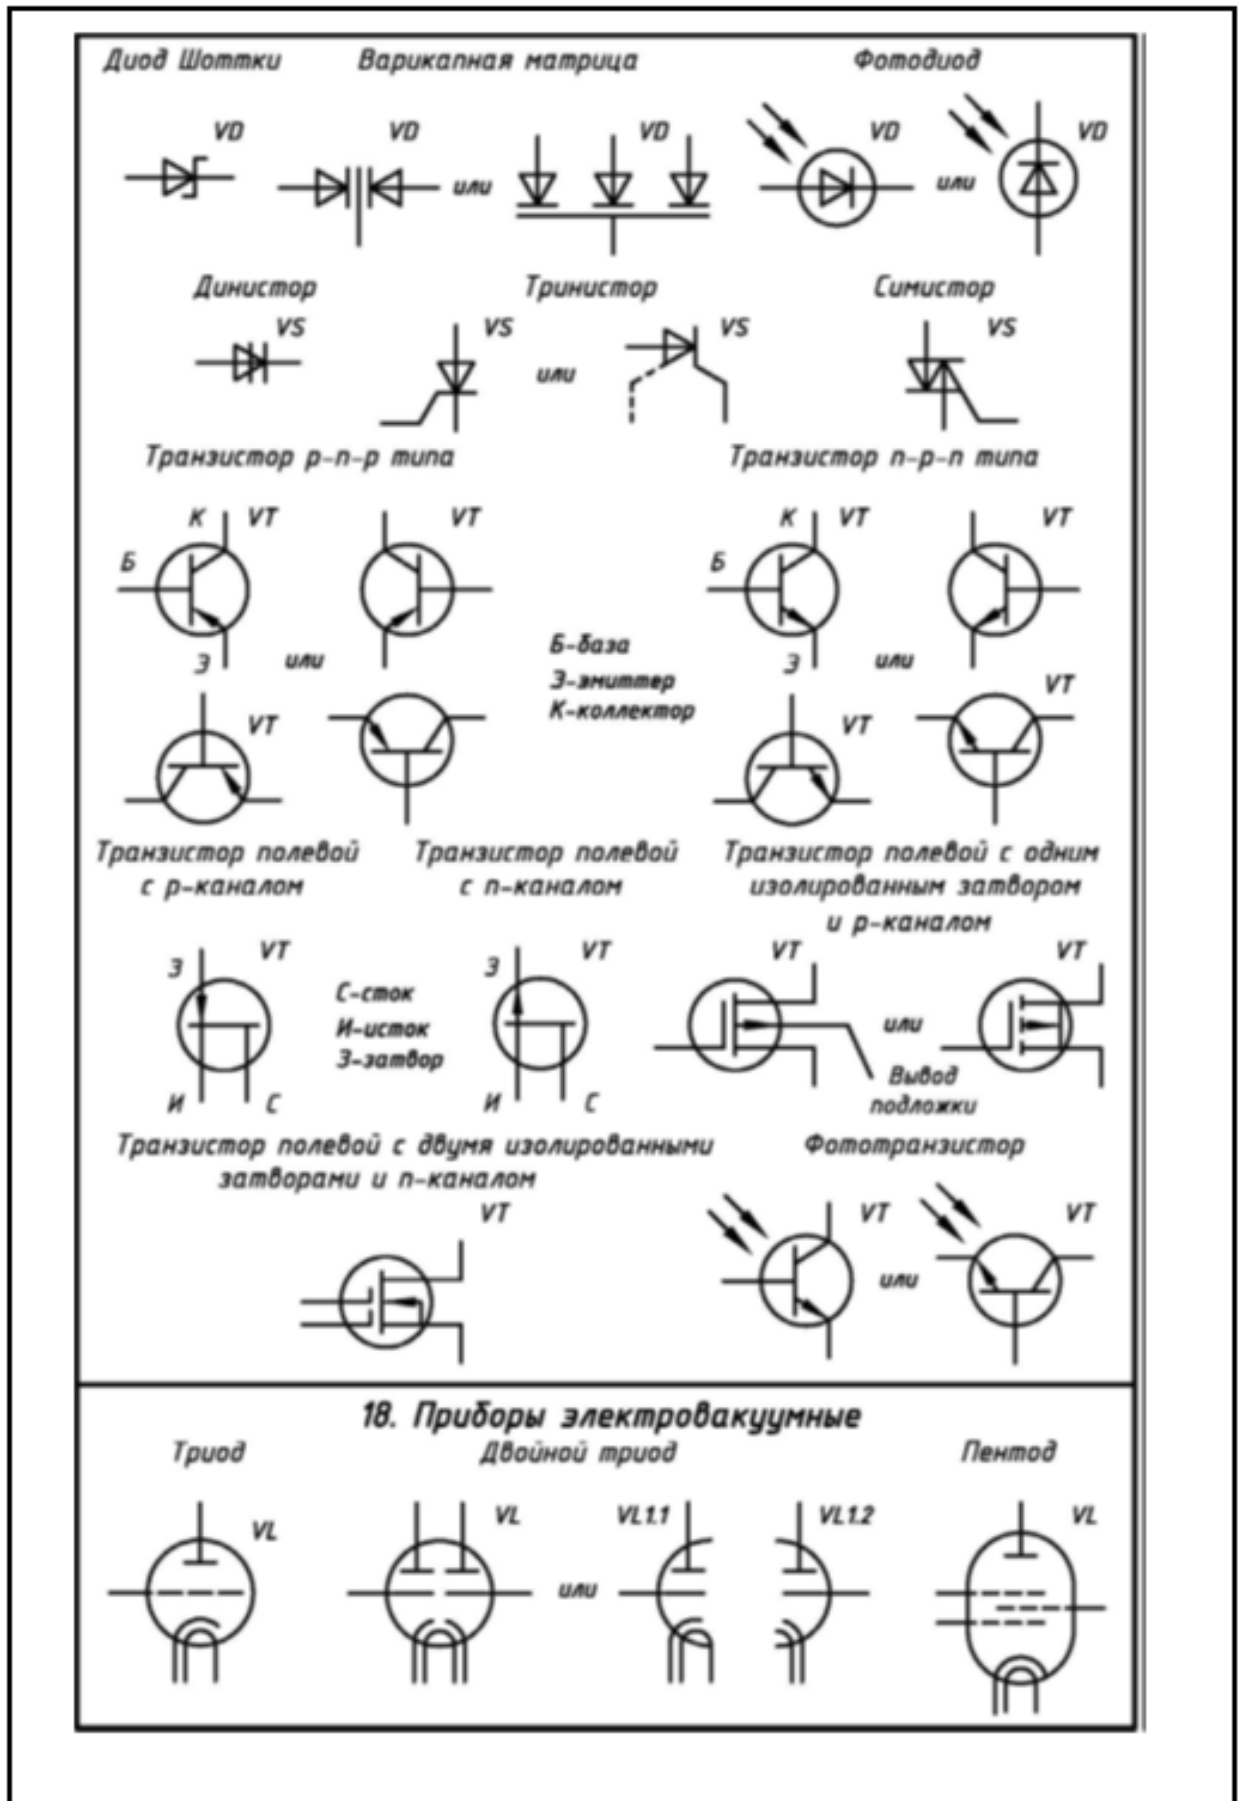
Диод Шоттки Варикапная матрица Фотодиод

VD VD VD VD VD

или или

Динистор Тринистор Симистор

VS VS VS VS

или

Транзистор p-n-p типа Транзистор n-p-n типа

К VT VT К VT VT

Б Б

Э или Э или

Б-база
Э-эмиттер
К-коллектор

VT VT VT VT

Транзистор полевой с p-каналом

Транзистор полевой с n-каналом

Транзистор полевой с одним изолированным затвором и p-каналом

VT VT VT VT

З З

С-сток
И-исток
З-затвор

И С И С

или

Вывод подложки

Транзистор полевой с двумя изолированными затворами и n-каналом

Фототранзистор

VT VT VT

или

18. Приборы электровакуумные

Триод Двойной триод Пентод

VL VL VL1.1 VL1.2 VL

или